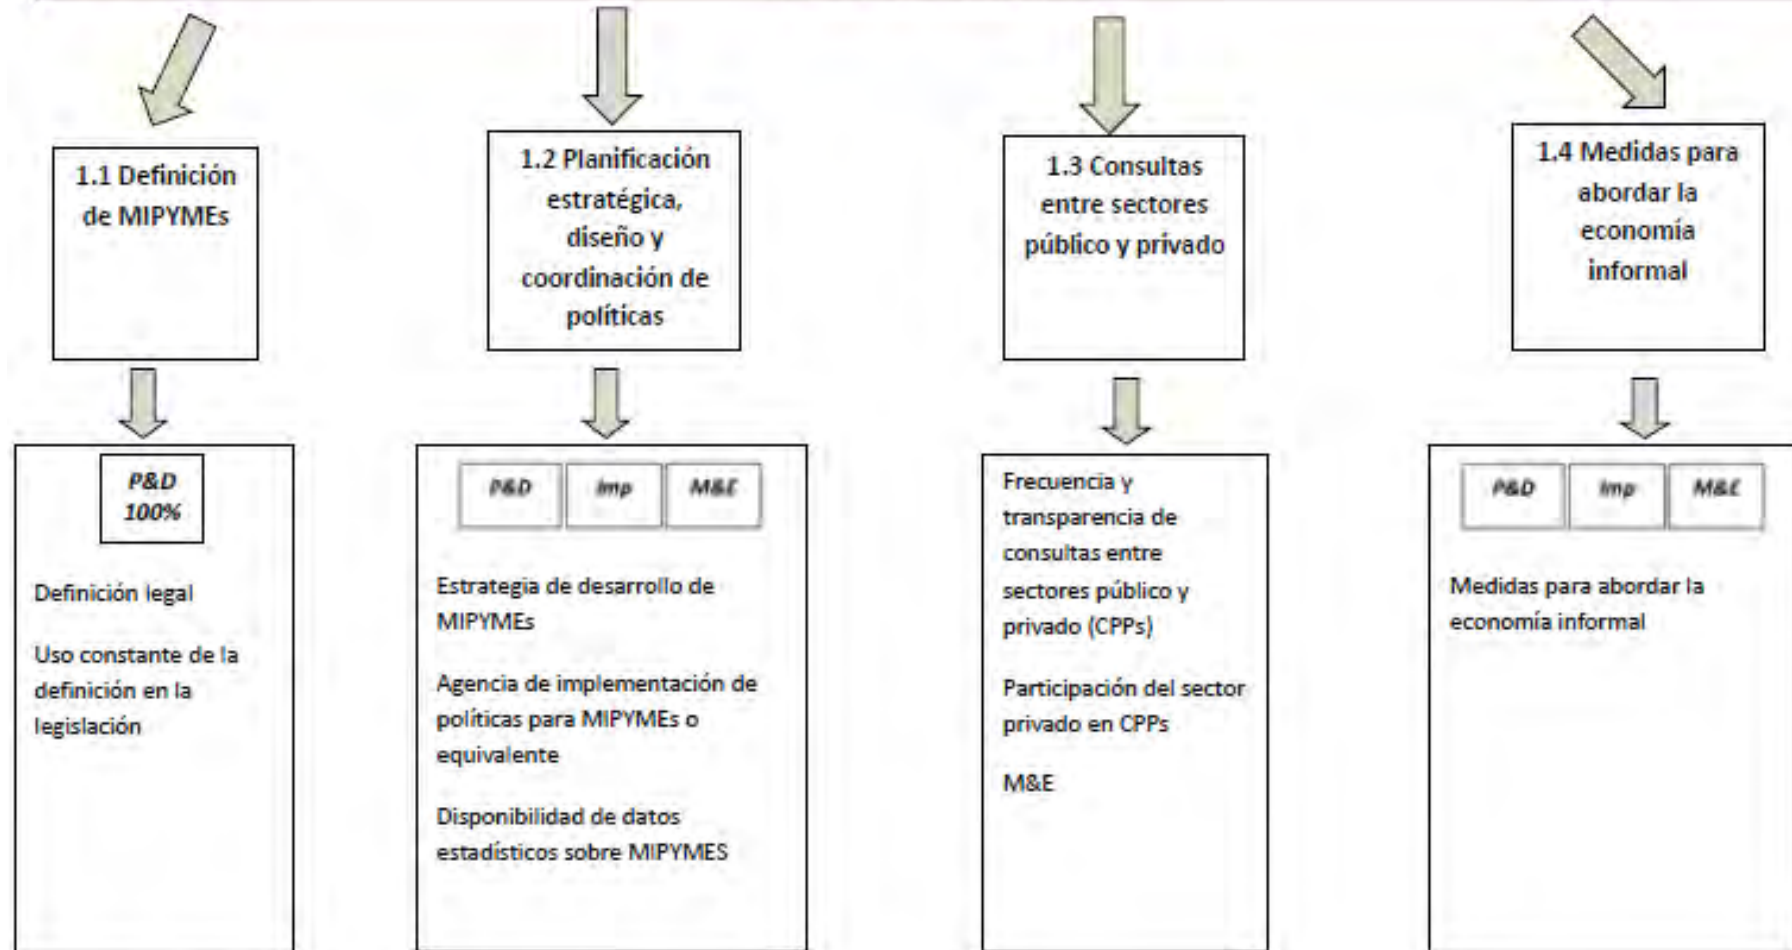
1.1 Definición de MIPYMEs

P&D 100%

Definición legal

Uso constante de la definición en la legislación

1.2 Planificación estratégica, diseño y coordinación de políticas

P&D

Imp

M&E

Estrategia de desarrollo de MIPYMEs

Agencia de implementación de políticas para MIPYMEs o equivalente

Disponibilidad de datos estadísticos sobre MIPYMES

1.3 Consultas entre sectores público y privado

Frecuencia y transparencia de consultas entre sectores público y privado (CPPs)

Participación del sector privado en CPPs

M&E

1.4 Medidas para abordar la economía informal

P&D

Imp

M&E

Medidas para abordar la economía informal